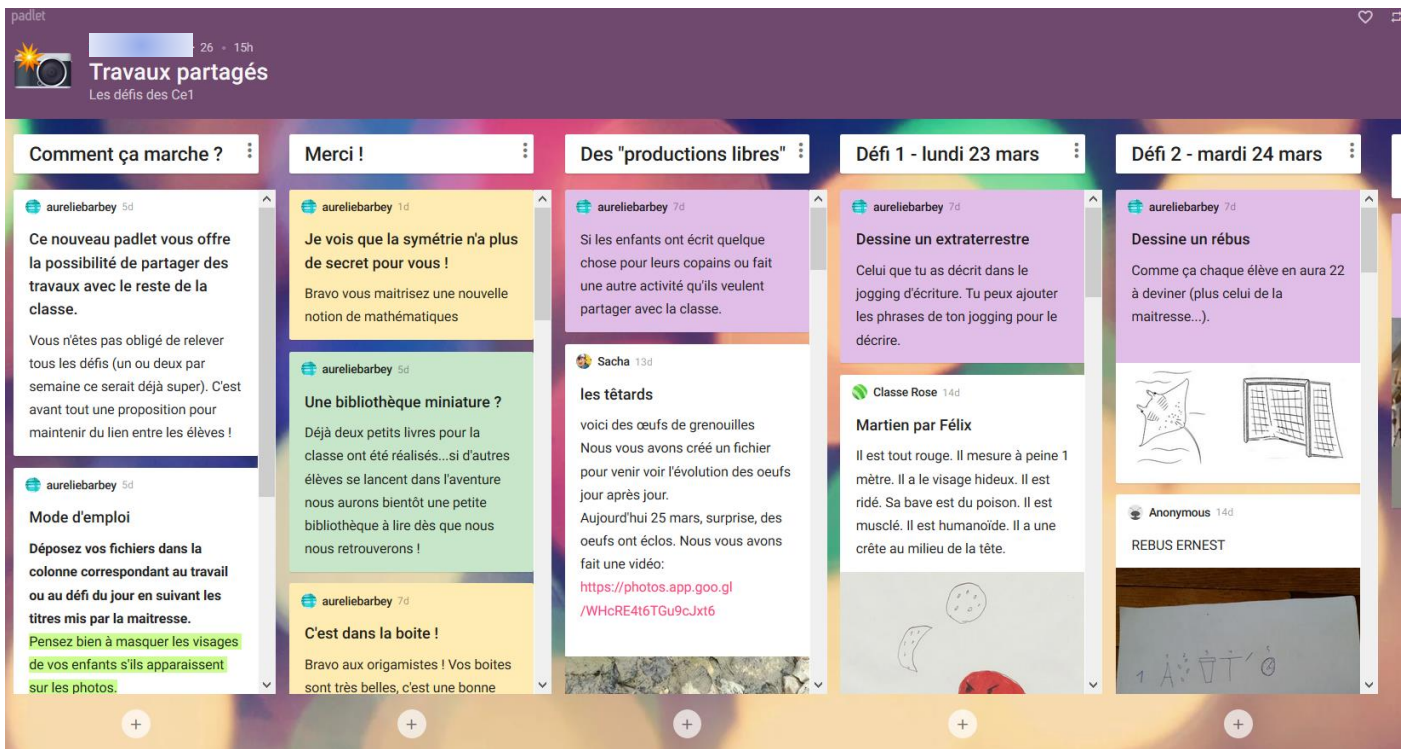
padlet

26 • 15h

Travaux partagés

Les défis des Ce1

Comment ça marche ?

aureliebarbey 5d

Ce nouveau padlet vous offre la possibilité de partager des travaux avec le reste de la classe.

Vous n'êtes pas obligé de relever tous les défis (un ou deux par semaine ce serait déjà super). C'est avant tout une proposition pour maintenir du lien entre les élèves !

aureliebarbey 5d

Mode d'emploi

Déposez vos fichiers dans la colonne correspondant au travail ou au défi du jour en suivant les titres mis par la maitresse.

Pensez bien à masquer les visages de vos enfants s'ils apparaissent sur les photos.

Merci !

aureliebarbey 1d

Je vois que la symétrie n'a plus de secret pour vous !

Bravo vous maitrisez une nouvelle notion de mathématiques

aureliebarbey 5d

Une bibliothèque miniature ?

Déjà deux petits livres pour la classe ont été réalisés...si d'autres élèves se lancent dans l'aventure nous aurons bientôt une petite bibliothèque à lire dès que nous nous retrouverons !

aureliebarbey 7d

C'est dans la boite !

Bravo aux origamistes ! Vos boites sont très belles, c'est une bonne

Des "productions libres"

aureliebarbey 7d

Si les enfants ont écrit quelque chose pour leurs copains ou fait une autre activité qu'ils veulent partager avec la classe.

Sacha 13d

les têtards

voici des œufs de grenouilles Nous vous avons créé un fichier pour venir voir l'évolution des oeufs jour après jour.
Aujourd'hui 25 mars, surprise, des oeufs ont éclos. Nous vous avons fait une vidéo:
https://photos.app.goo.gl/WHcRE4t6TGu9cJxt6

Défi 1 - lundi 23 mars

aureliebarbey 7d

Dessine un extraterrestre

Celui que tu as décrit dans le jogging d'écriture. Tu peux ajouter les phrases de ton jogging pour le décrire.

Classe Rose 14d

Martien par Félix

Il est tout rouge. Il mesure à peine 1 mètre. Il a le visage hideux. Il est ridé. Sa bave est du poison. Il est musclé. Il est humanoïde. Il a une crête au milieu de la tête.

Défi 2 - mardi 24 mars

aureliebarbey 7d

Dessine un rébus

Comme ça chaque élève en aura 22 à deviner (plus celui de la maitresse...).

Anonymous 14d

REBUS ERNEST

1 A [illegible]